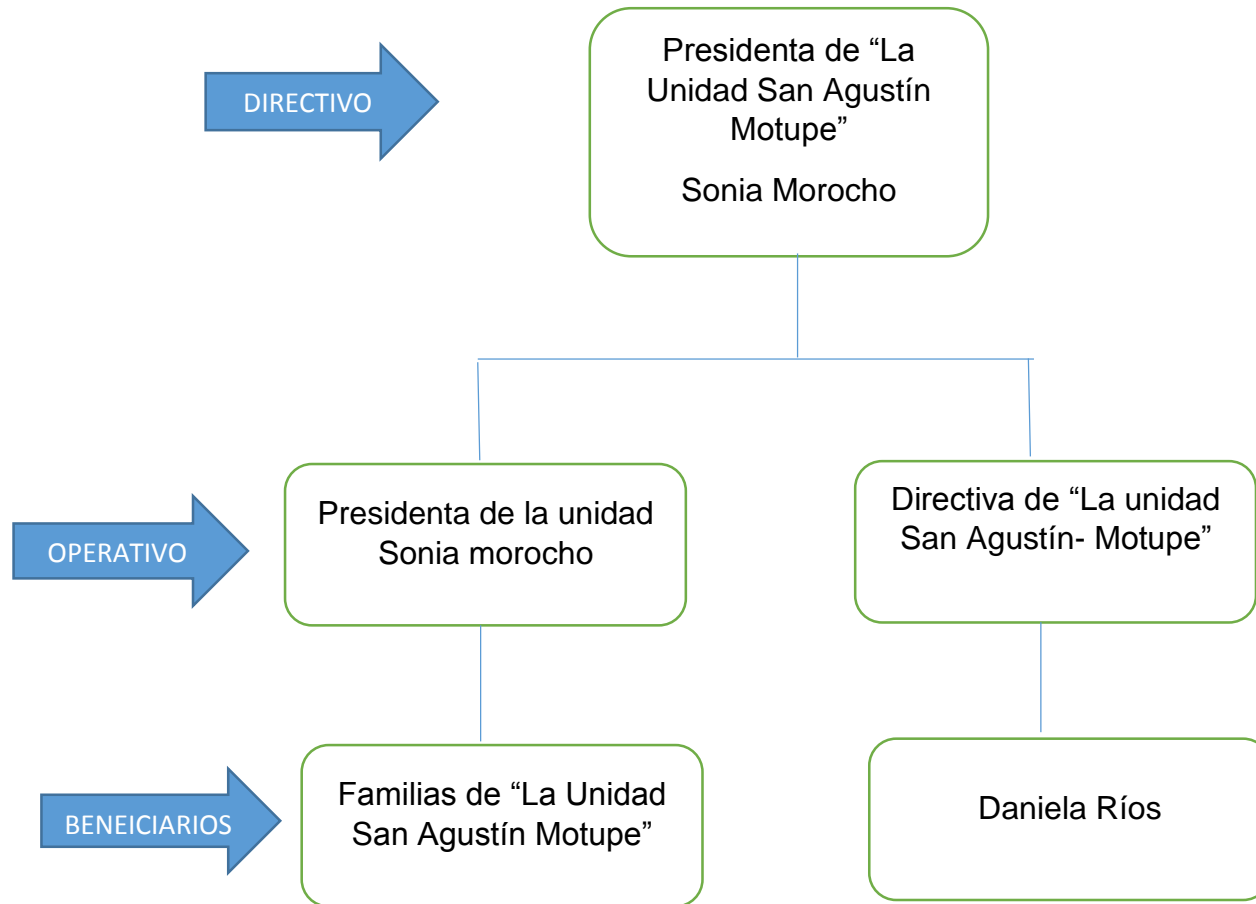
DIRECTIVO

Presidenta de “La Unidad San Agustín Motupe”

Sonia Morocho

OPERATIVO

Presidenta de la unidad Sonia morocho

Directiva de “La unidad San Agustín- Motupe”

BENEICIARIOS

Familias de “La Unidad San Agustín Motupe”

Daniela Ríos